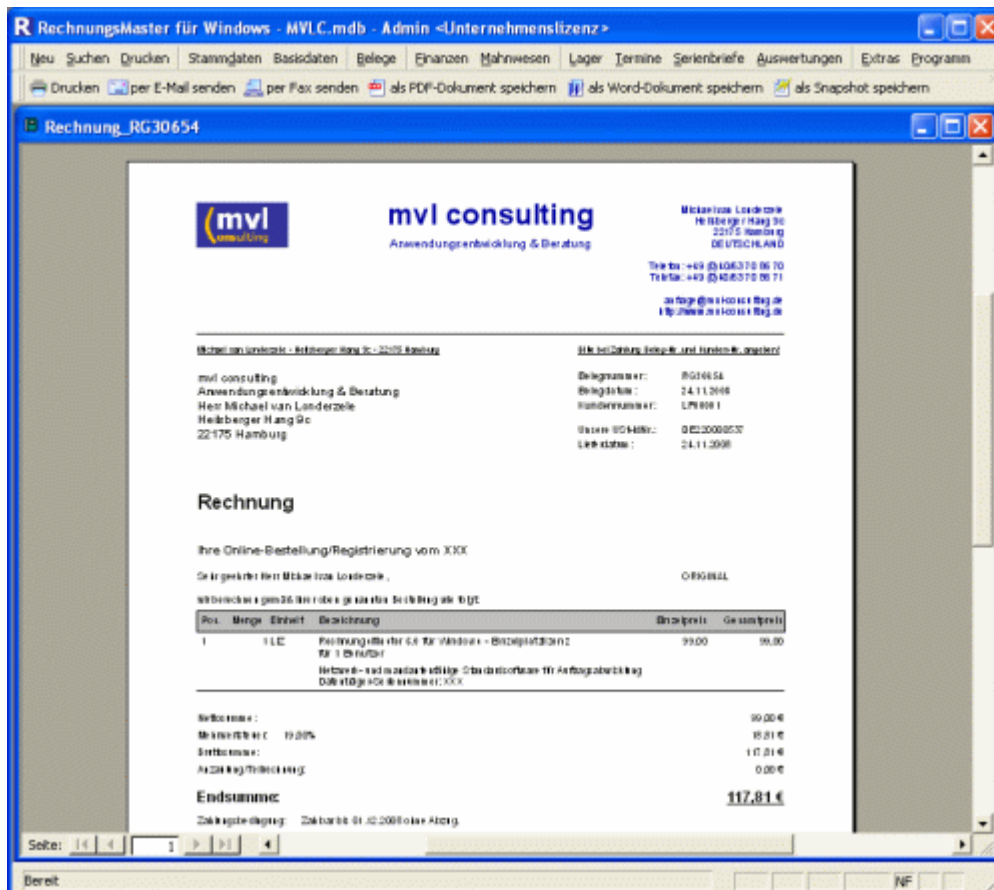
RechnungsMaster für Windows - MVLC.mdb - Admin <Unternehmenslizenz>

Neu Suchen Drucken Stammdaten Basisdaten Belege Finanzen Mahnwesen Lager Termine Serienbriefe Auswertungen Extras Programm

Drucken per E-Mail senden per Fax senden als PDF-Dokument speichern als Word-Dokument speichern als Snapshot speichern

Rechnung_RG30654

mvl consulting

mvl consulting
Anwendungsentwicklung & Beratung

Michael van Londerzeele
Heilsberger Hang 9c
22175 Hamburg
DEUTSCHLAND

Telefon: +49 (0)40 6370 6570
Telefax: +49 (0)40 6370 6571

anfrage@mvl-consulting.de
http://www.mvl-consulting.de

Michael van Londerzeele - Heilsberger Hang 9c - 22175 Hamburg

Bitte bei Zahlung Belegnr. und Kundennr. angeben!

mvl consulting
Anwendungsentwicklung & Beratung
Herr Michael van Londerzeele
Heilsberger Hang 9c
22175 Hamburg

Belegnummer: RG30654
Belegdatum: 24.11.2008
Kundennummer: LPN0001

Unsere USt-IdNr.: DE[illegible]
Lieferdatum: 24.11.2008

Rechnung

Ihre Online-Bestellung/Registrierung vom XXX

Sehr geehrter Herr Michael van Londerzeele, ORIGINAL

Wir berechnen gemäß Ihrer oben genannten Bestellung wie folgt:

| Pos. | Menge | Einheit | Bezeichnung | Einzelpreis | Gesamtpreis |
|---|---|---|---|---|---|
| 1 | | 1 LIZ | RechnungsMaster 6.0 für Windows - Einzelplatzlizenz für 1 Benutzer<br>Netzwerk- und mandantenfähige Standardsoftware für Auftragsabwicklung<br>Datenträger-Seriennummer: XXX | 99,00 | 99,00 |

Nettosumme: 99,00 €
Mehrwertsteuer: 19,00% 18,81 €
Bruttosumme: 117,81 €
Anzahlung/Teilrechnung: 0,00 €

Endsumme: 117,81 €

Zahlungsbedingung: Zahlbar bis 01.12.2008 ohne Abzug.

Seite: 1

Bereit NF